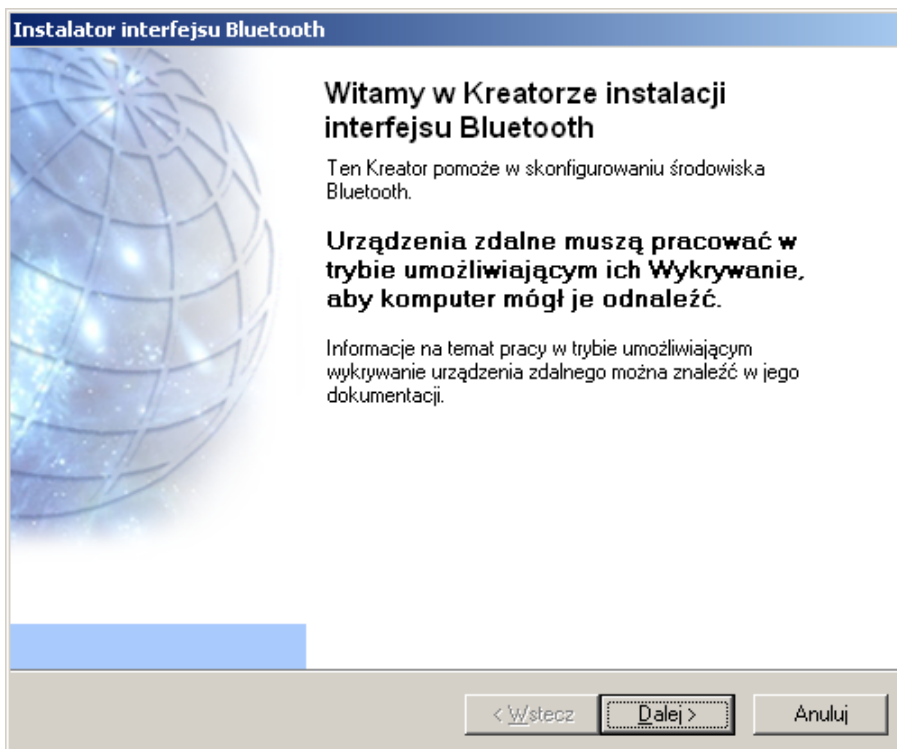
Instalator interfejsu Bluetooth

Witamy w Kreatorze instalacji interfejsu Bluetooth

Ten Kreator pomoże w skonfigurowaniu środowiska Bluetooth.

Urządzenia zdalne muszą pracować w trybie umożliwiającym ich Wykrywanie, aby komputer mógł je odnaleźć.

Informacje na temat pracy w trybie umożliwiającym wykrywanie urządzenia zdalnego można znaleźć w jego dokumentacji.

< Wstecz
Dalej >
Anuluj